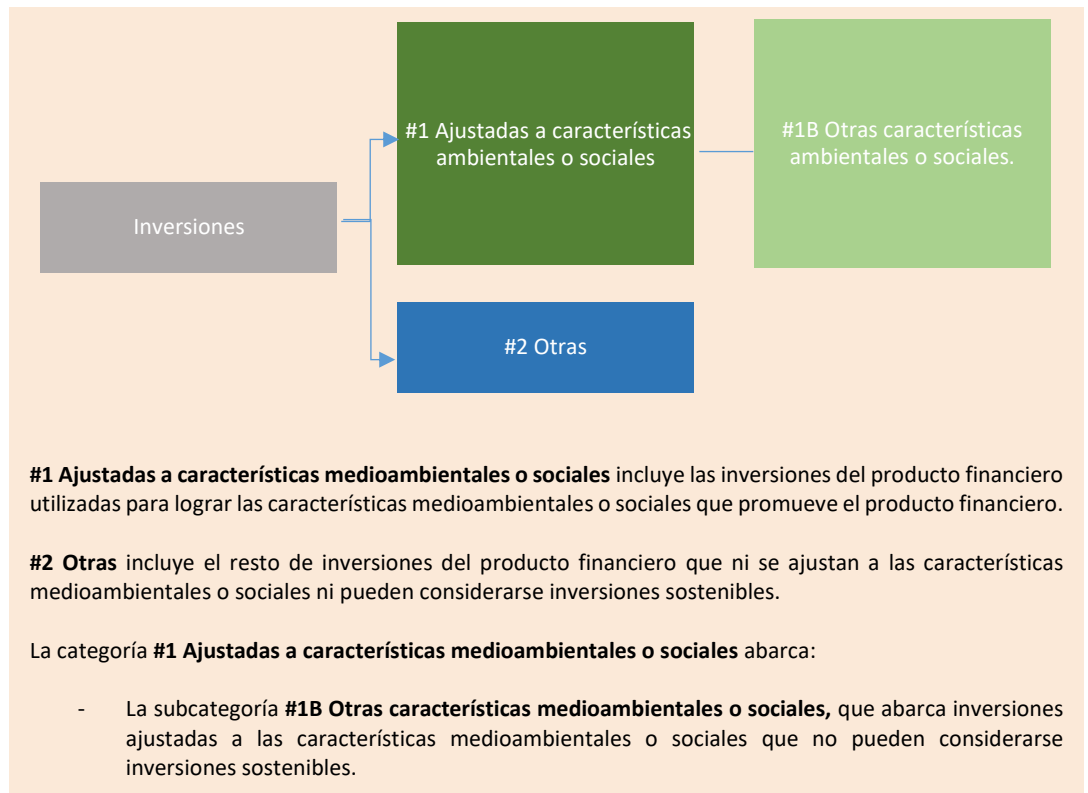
Inversiones

#1 Ajustadas a características ambientales o sociales

#1B Otras características ambientales o sociales.

#2 Otras

**#1 Ajustadas a características medioambientales o sociales** incluye las inversiones del producto financiero utilizadas para lograr las características medioambientales o sociales que promueve el producto financiero.

**#2 Otras** incluye el resto de inversiones del producto financiero que ni se ajustan a las características medioambientales o sociales ni pueden considerarse inversiones sostenibles.

La categoría **#1 Ajustadas a características medioambientales o sociales** abarca:

- La subcategoría **#1B Otras características medioambientales o sociales,** que abarca inversiones ajustadas a las características medioambientales o sociales que no pueden considerarse inversiones sostenibles.